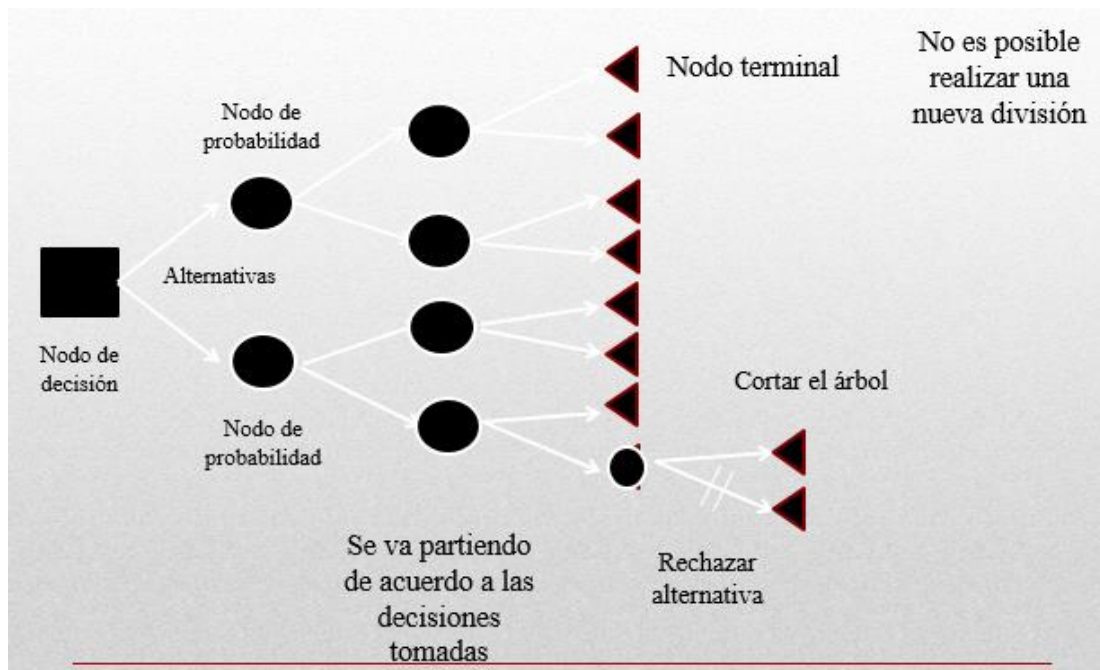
Nodo terminal

No es posible realizar una nueva división

Nodo de probabilidad

Alternativas

Nodo de decisión

Nodo de probabilidad

Cortar el árbol

Se va partiendo de acuerdo a las decisiones tomadas

Rechazar alternativa